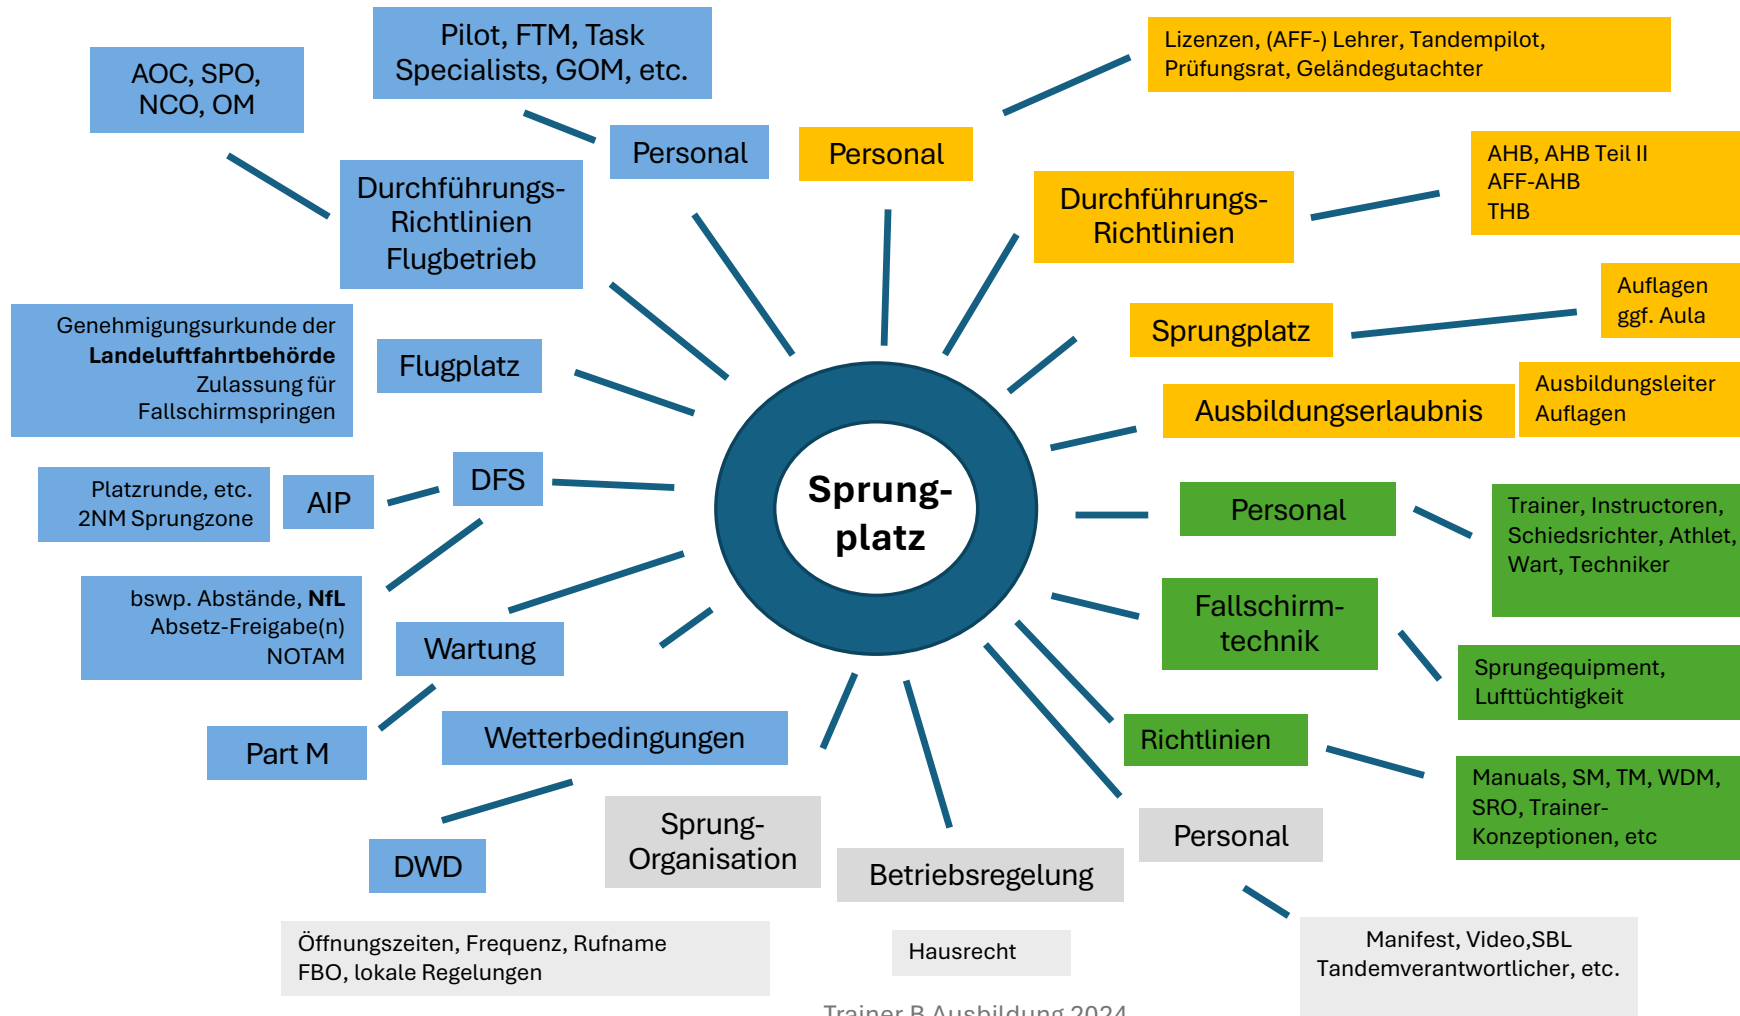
Pilot, FTM, Task Specialists, GOM, etc.

AOC, SPO, NCO, OM

Personal

Durchführungs-Richtlinien Flugbetrieb

Genehmigungsurkunde der **Landeluftfahrtbehörde** Zulassung für Fallschirmspringen

Flugplatz

Platzrunde, etc. 2NM Sprungzone

AIP

DFS

bswp. Abstände, **NfL** Absetz-Freigabe(n) NOTAM

Wartung

Part M

Wetterbedingungen

DWD

Sprung-Organisation

Öffnungszeiten, Frequenz, Rufname FBO, lokale Regelungen

Betriebsregelung

Hausrecht

Sprung-platz

Personal

Lizenzen, (AFF-) Lehrer, Tandempilot, Prüfungsrat, Geländegutachter

Durchführungs-Richtlinien

AHB, AHB Teil II AFF-AHB THB

Sprungplatz

Auflagen ggf. Aula

Ausbildungserlaubnis

Ausbildungsleiter Auflagen

Personal

Trainer, Instructoren, Schiedsrichter, Athlet, Wart, Techniker

Fallschirm-technik

Sprungequipment, Lufttüchtigkeit

Richtlinien

Manuals, SM, TM, WDM, SRO, Trainer-Konzeptionen, etc

Personal

Manifest, Video,SBL Tandemverantwortlicher, etc.

Trainer B Ausbildung 2024